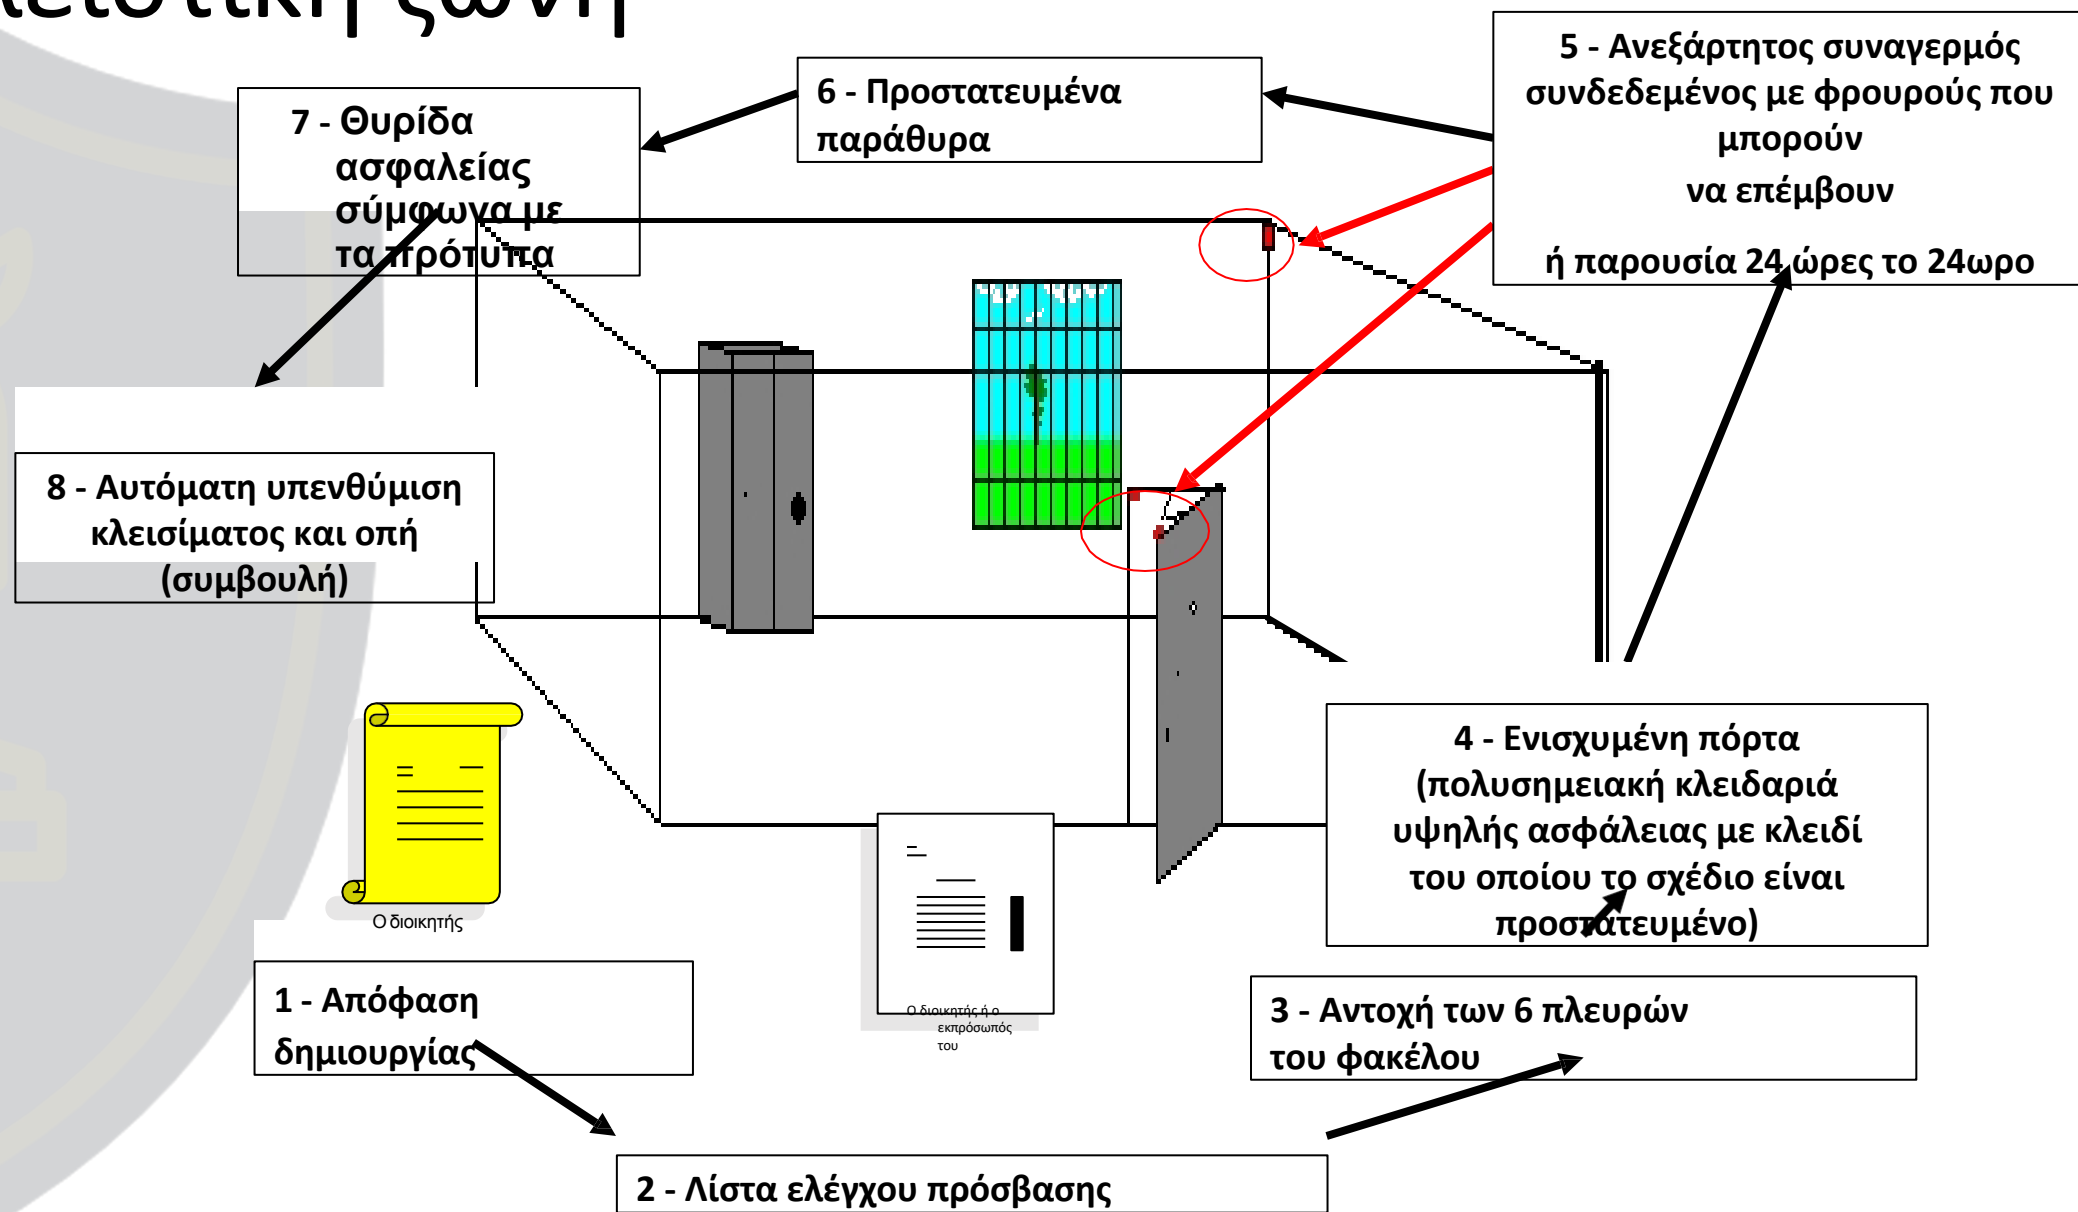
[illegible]ειστική ζώνη

7 - Θυρίδα ασφαλείας σύμφωνα με τα πρότυπα

6 - Προστατευμένα παράθυρα

5 - Ανεξάρτητος συναγερμός συνδεδεμένος με φρουρούς που μπορούν να επέμβουν

ή παρουσία 24 ώρες το 24ωρο

8 - Αυτόματη υπενθύμιση κλεισίματος και οπή (συμβουλή)

4 - Ενισχυμένη πόρτα (πολυσημειακή κλειδαριά υψηλής ασφάλειας με κλειδί του οποίου το σχέδιο είναι προστατευμένο)

Ο διοικητής

Ο διοικητής ή ο εκπρόσωπός του

1 - Απόφαση δημιουργίας

3 - Αντοχή των 6 πλευρών του φακέλου

2 - Λίστα ελέγχου πρόσβασης